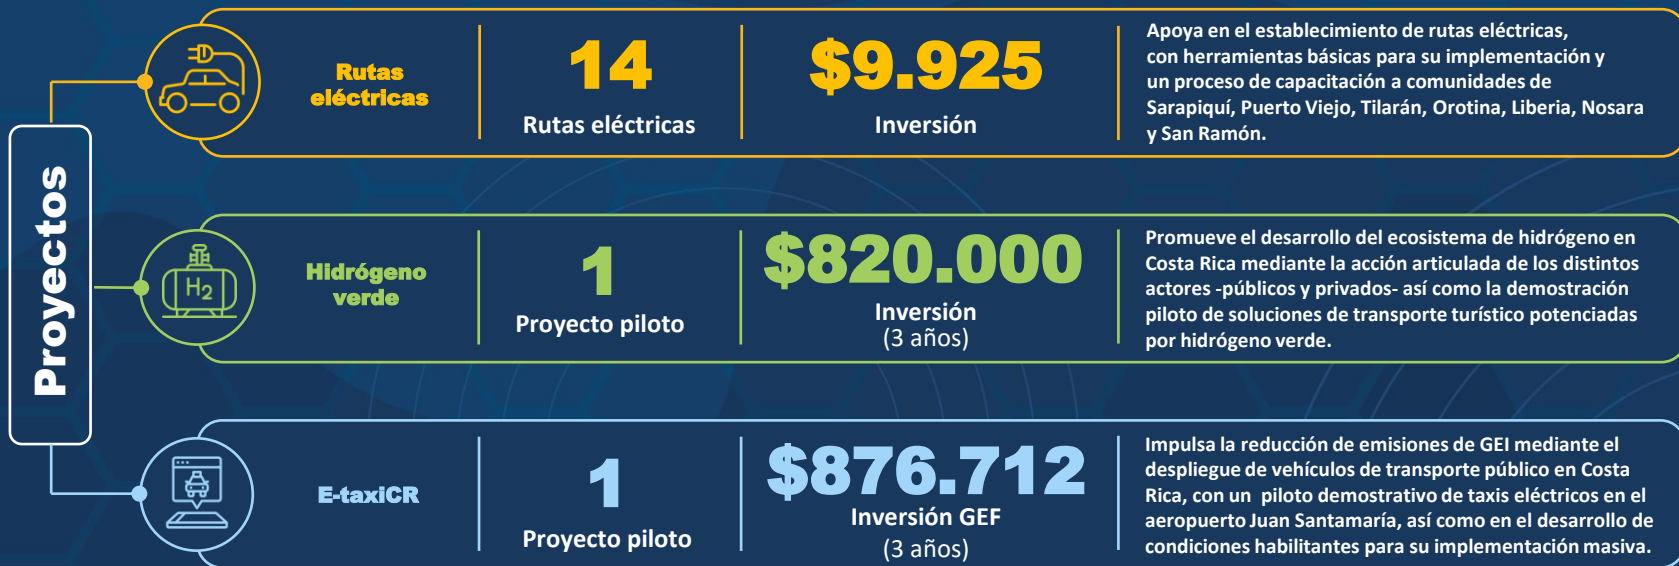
Proyectos

Rutas eléctricas

14
Rutas eléctricas

$9.925
Inversión

Apoya en el establecimiento de rutas eléctricas, con herramientas básicas para su implementación y un proceso de capacitación a comunidades de Sarapiquí, Puerto Viejo, Tilarán, Orotina, Liberia, Nosara y San Ramón.

$H_2$

Hidrógeno verde

1
Proyecto piloto

$820.000
Inversión
(3 años)

Promueve el desarrollo del ecosistema de hidrógeno en Costa Rica mediante la acción articulada de los distintos actores -públicos y privados- así como la demostración piloto de soluciones de transporte turístico potenciadas por hidrógeno verde.

E-taxiCR

1
Proyecto piloto

$876.712
Inversión GEF
(3 años)

Impulsa la reducción de emisiones de GEI mediante el despliegue de vehículos de transporte público en Costa Rica, con un piloto demostrativo de taxis eléctricos en el aeropuerto Juan Santamaría, así como en el desarrollo de condiciones habilitantes para su implementación masiva.